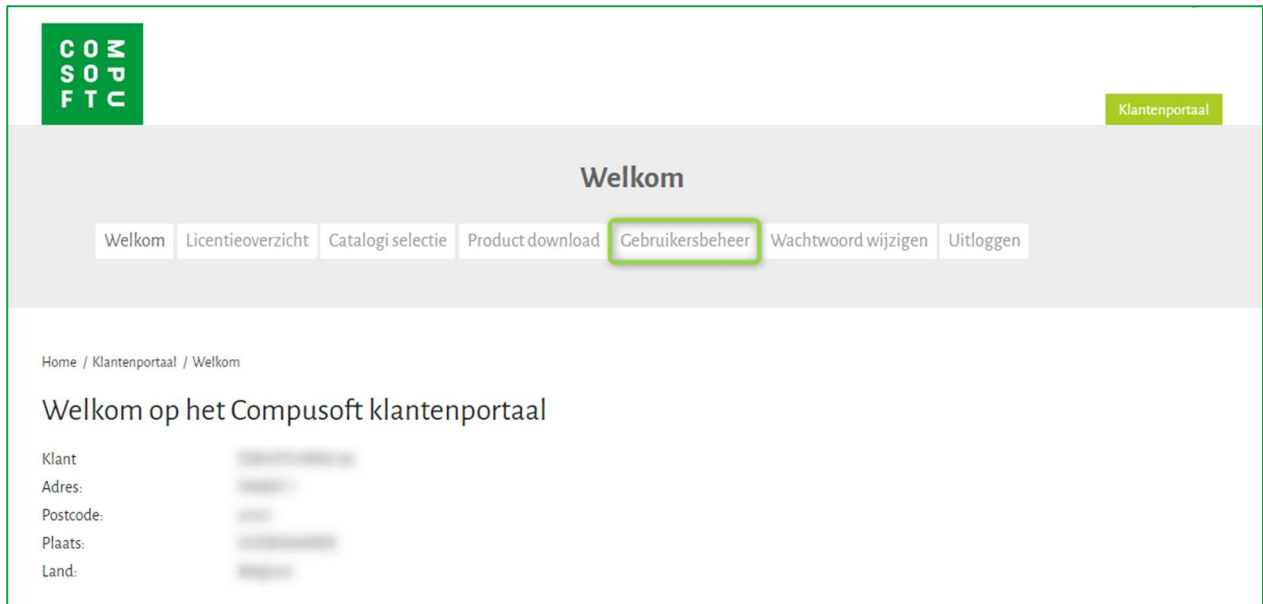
C O M
S O P
F T U

Klantenportaal

Welkom

Welkom | Licentieoverzicht | Catalogi selectie | Product download | Gebruikersbeheer | Wachtwoord wijzigen | Uitloggen

Home / Klantenportaal / Welkom

Welkom op het Compusoft klantenportaal

Klant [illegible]
Adres: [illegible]
Postcode: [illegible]
Plaats: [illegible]
Land: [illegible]